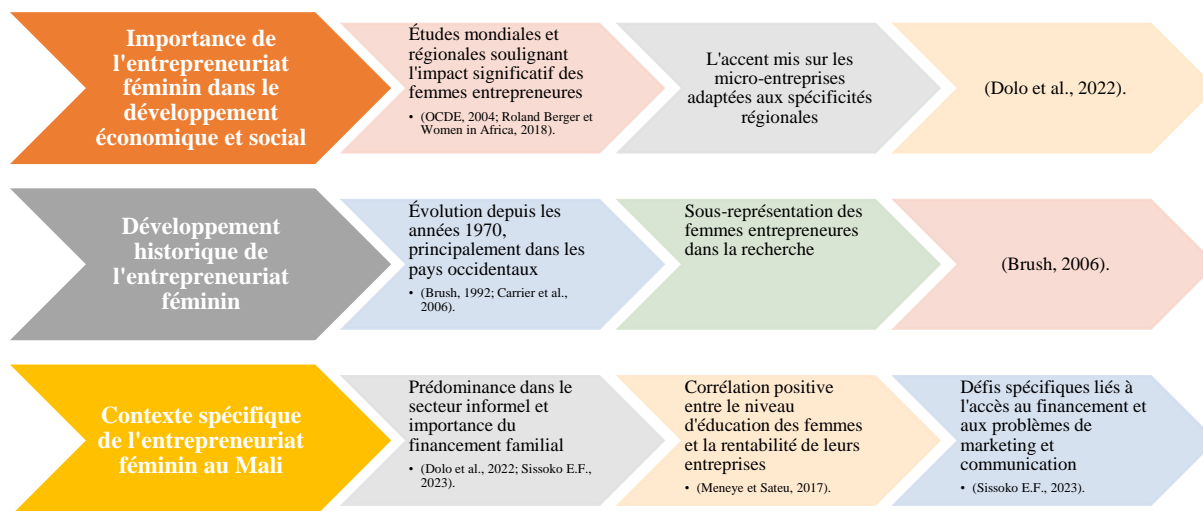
Importance de l'entrepreneuriat féminin dans le développement économique et social

Études mondiales et régionales soulignant l'impact significatif des femmes entrepreneures

• (OCDE, 2004; Roland Berger et Women in Africa, 2018).

L'accent mis sur les micro-entreprises adaptées aux spécificités régionales

(Dolo et al., 2022).

Développement historique de l'entrepreneuriat féminin

Évolution depuis les années 1970, principalement dans les pays occidentaux

• (Brush, 1992; Carrier et al., 2006).

Sous-représentation des femmes entrepreneures dans la recherche

(Brush, 2006).

Contexte spécifique de l'entrepreneuriat féminin au Mali

Prédominance dans le secteur informel et importance du financement familial

• (Dolo et al., 2022; Sissoko E.F., 2023).

Corrélation positive entre le niveau d'éducation des femmes et la rentabilité de leurs entreprises

• (Meneye et Sateu, 2017).

Défis spécifiques liés à l'accès au financement et aux problèmes de marketing et communication

• (Sissoko E.F., 2023).